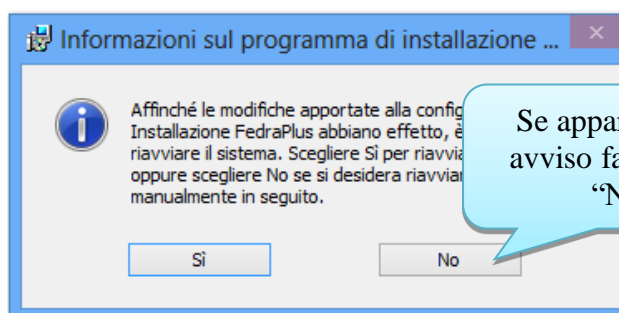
Informazioni sul programma di installazione ...

Affinché le modifiche apportate alla config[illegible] Installazione FedraPlus abbiano effetto, è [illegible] riavviare il sistema. Scegliere Sì per riavvia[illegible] oppure scegliere No se si desidera riavviar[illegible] manualmente in seguito.

Sì

No

Se appar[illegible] avviso fa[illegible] "N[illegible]